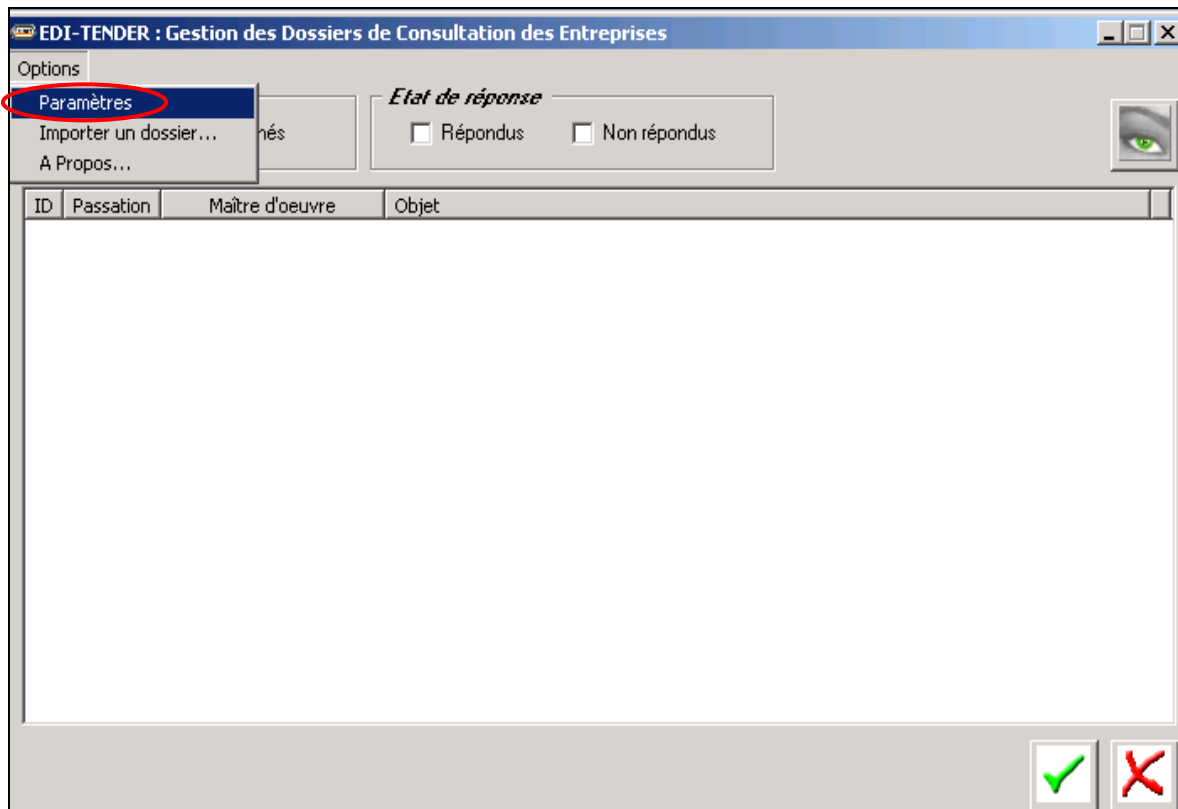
EDI-TENDER : Gestion des Dossiers de Consultation des Entreprises

Options

Paramètres
Importer un dossier...
A Propos...

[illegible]nés

Etat de réponse
Répondus
Non répondus

| ID | Passation | Maître d'oeuvre | Objet |
|---|---|---|---|